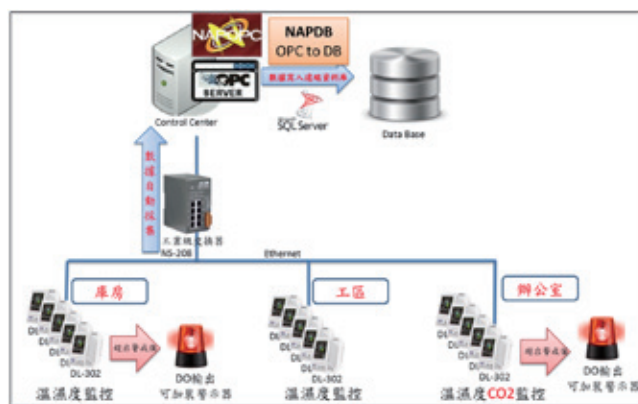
NAPOPC

NAPDB
OPC to DB

OPC
SERVER

數據寫入遠端資料庫

Control Center

SQL Server

Data Base

數據自動採集

工業級交換器
NS-208

Ethernet

庫房

工區

辦公室

DL
DL
DL
DL
DL-302

DL
DL
DL
DL
DL-302

DL
DL
DL
DL
DL-302

超出警戒值

超出警戒值

溫濕度監控

DO輸出
可加裝警示器

溫濕度監控

溫濕度CO2監控

DO輸出
可加裝警示器